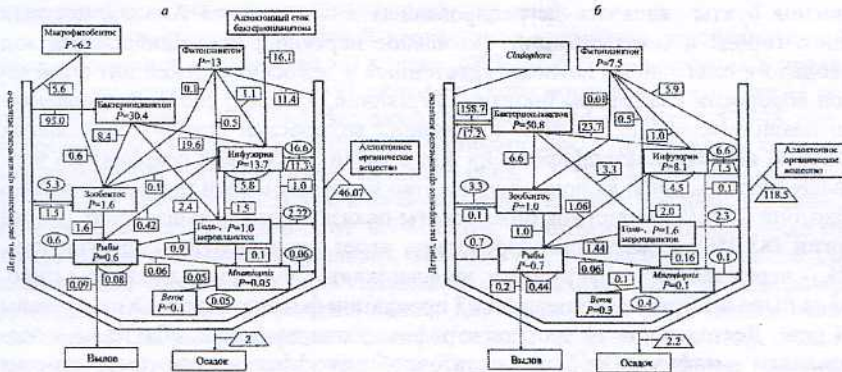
а

Макрофитобентос
$P$~6.2

Аллохтонный сток бактериопланктона

Фитопланктон
$P$~13

16.1

5.6

0.1

3.1

11.4

95.0

Бактериопланктон
$P$~30.4

8.4

0.5

19.6

0.6

Инфузории
$P$~13.7

16.6

11.3

Аллохтонное органическое вещество

5.3

0.1

5.8

1.0

46.07

1.5

Зообентос
$P$~1.6

2.4

1.6

0.42

1.5

2.72

0.6

Голо-, веслоногие
$P$~1.0

Рыбы
$P$~0.6

0.9

0.1

0.06

0.06

0.05

Mnemiopsis
$P$~0.05

0.09

0.08

Beroe
$P$~0.1

0.05

2

Вылов

Осадок

Детрит, растворенное органическое вещество

б

Cladophora

Фитопланктон
$P$~7.5

5.9

158.7

0.08

17.9

Бактериопланктон
$P$~50.6

23.7

0.5

1.0

6.6

Инфузории
$P$~8.1

6.6

1.5

Аллохтонное органическое вещество

3.1

3.3

Зообентос
$P$~1.0

1.06

4.5

0.1

0.1

118.5

1.0

2.0

2.3

Голо-, веслоногие
$P$~1.6

0.7

1.44

Рыбы
$P$~0.7

0.16

0.1

0.96

0.1

Mnemiopsis
$P$~0.1

0.2

0.44

Beroe
$P$~0.3

0.4

2.2

Вылов

Осадок

Детрит, растворенное органическое вещество